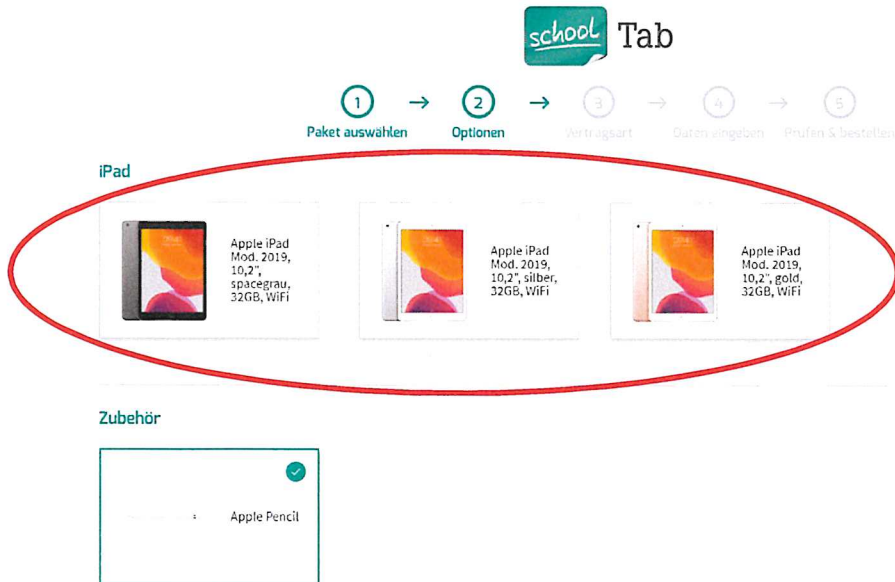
school Tab

1 → 2 → 3 → 4 → 5

Paket auswählen Optionen Vertragsart Daten eingeben Prüfen & bestellen

iPad

Apple iPad Mod. 2019, 10,2", spacegrau, 32GB, WiFi

Apple iPad Mod. 2019, 10,2", silber, 32GB, WiFi

Apple iPad Mod. 2019, 10,2", gold, 32GB, WiFi

Zubehör

Apple Pencil